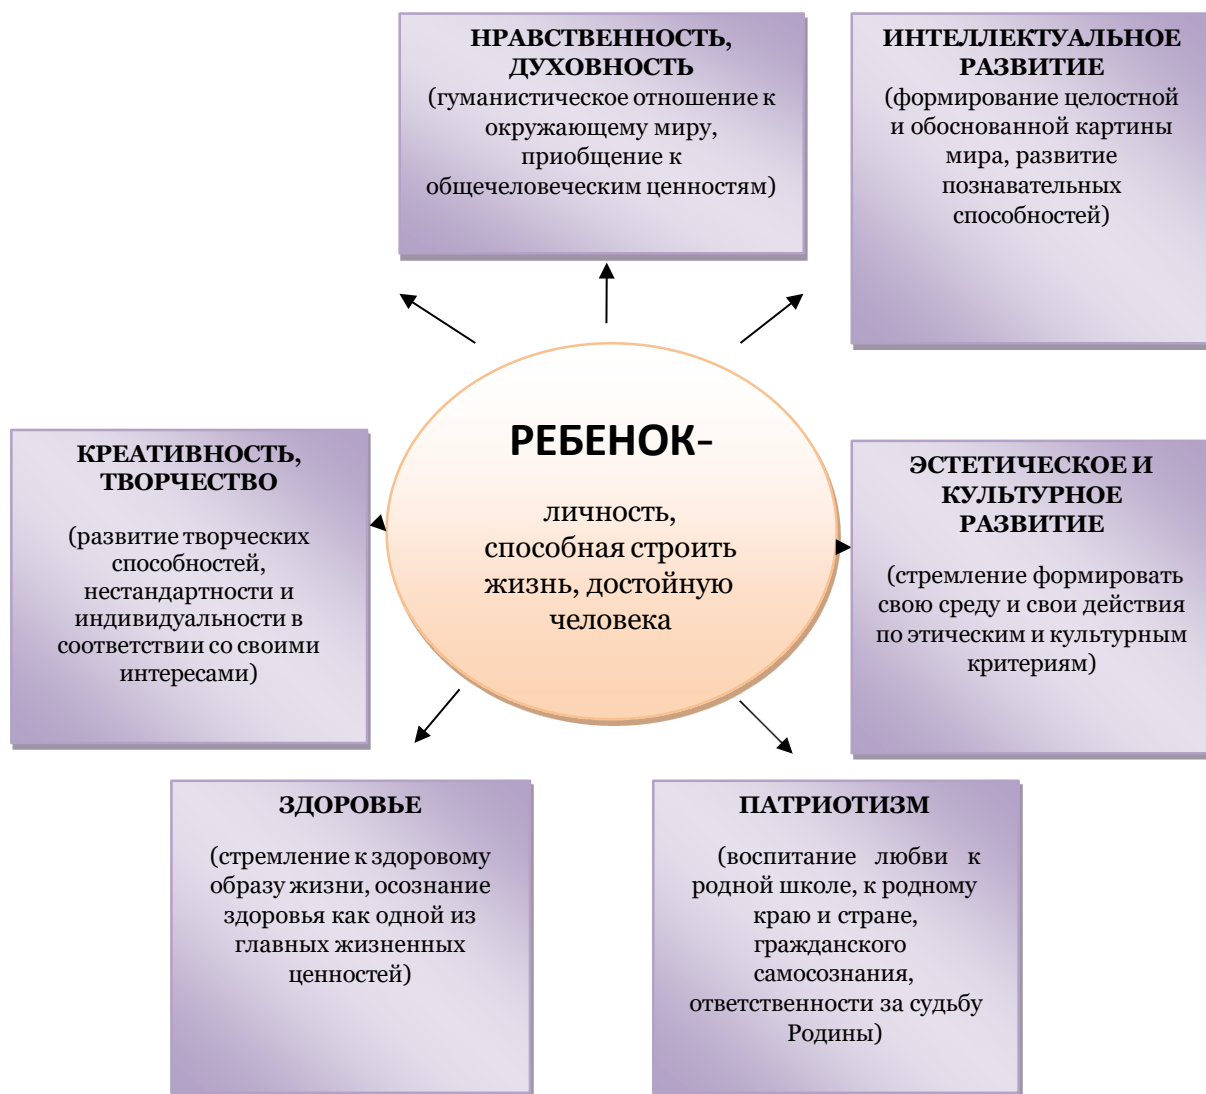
НРАВСТВЕННОСТЬ, ДУХОВНОСТЬ
(гуманистическое отношение к окружающему миру, приобщение к общечеловеческим ценностям)

ИНТЕЛЛЕКТУАЛЬНОЕ РАЗВИТИЕ
(формирование целостной и обоснованной картины мира, развитие познавательных способностей)

КРЕАТИВНОСТЬ, ТВОРЧЕСТВО
(развитие творческих способностей, нестандартности и индивидуальности в соответствии со своими интересами)

РЕБЕНОК-
личность, способная строить жизнь, достойную человека

ЭСТЕТИЧЕСКОЕ И КУЛЬТУРНОЕ РАЗВИТИЕ
(стремление формировать свою среду и свои действия по этическим и культурным критериям)

ЗДОРОВЬЕ
(стремление к здоровому образу жизни, осознание здоровья как одной из главных жизненных ценностей)

ПАТРИОТИЗМ
(воспитание любви к родной школе, к родному краю и стране, гражданского самосознания, ответственности за судьбу Родины)